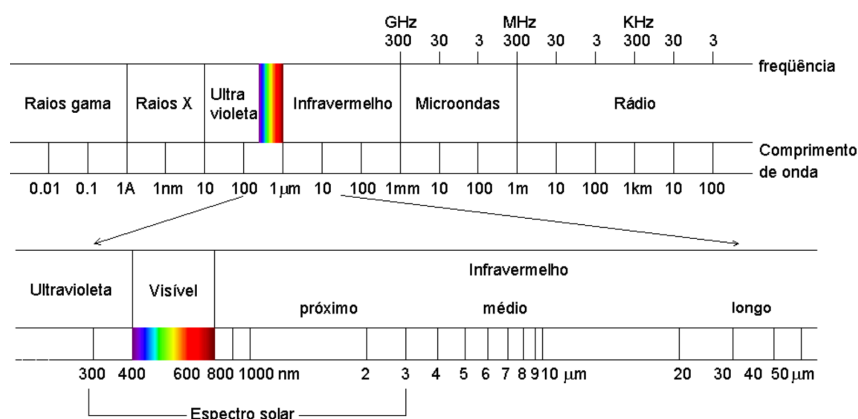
GHz
300 30 3

MHz
300 30 3

KHz
300 30 3

freqüência

Raios gama

Raios X

Ultra violeta

Infravermelho

Microondas

Rádio

Comprimento de onda

0.01 0.1 1A 1nm 10 100 1 $\mu$m 10 100 1mm 10 100 1m 10 100 1km 10 100

Ultravioleta

Visível

Infravermelho

próximo

médio

longo

300 400 600 800 1000 nm 2 3 4 5 6 7 8 9 10 $\mu$m 20 30 40 50 $\mu$m

Espectro solar